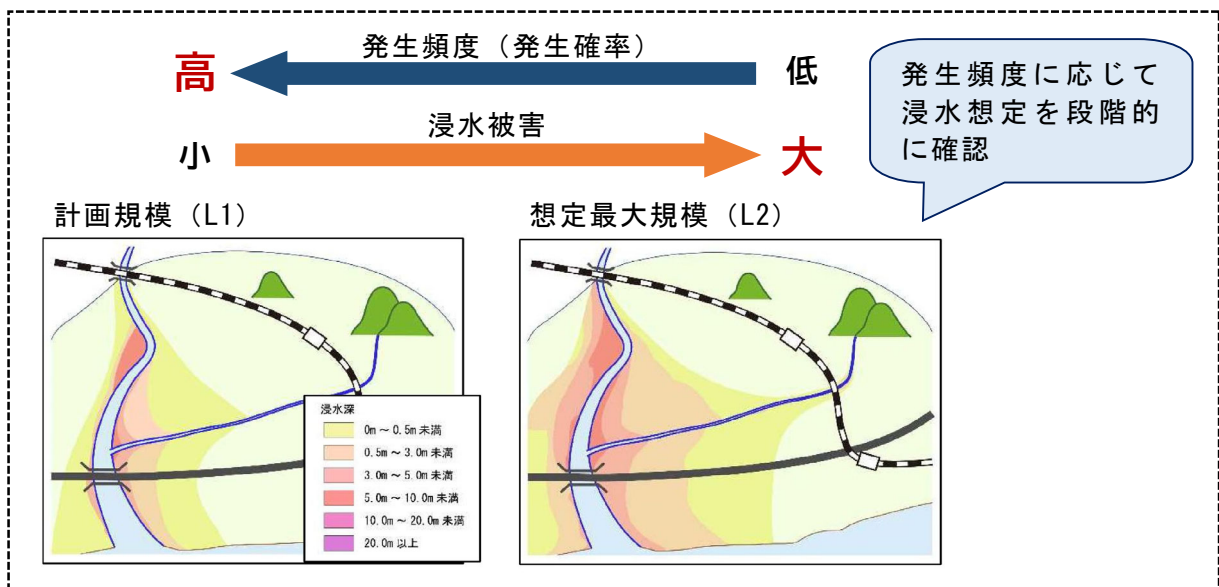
発生頻度（発生確率）

高　低

浸水被害

小　大

発生頻度に応じて浸水想定を段階的に確認

計画規模（L1）

想定最大規模（L2）

浸水深
0m ～ 0.5m 未満
0.5m ～ 3.0m 未満
3.0m ～ 5.0m 未満
5.0m ～ 10.0m 未満
10.0m ～ 20.0m 未満
20.0m 以上